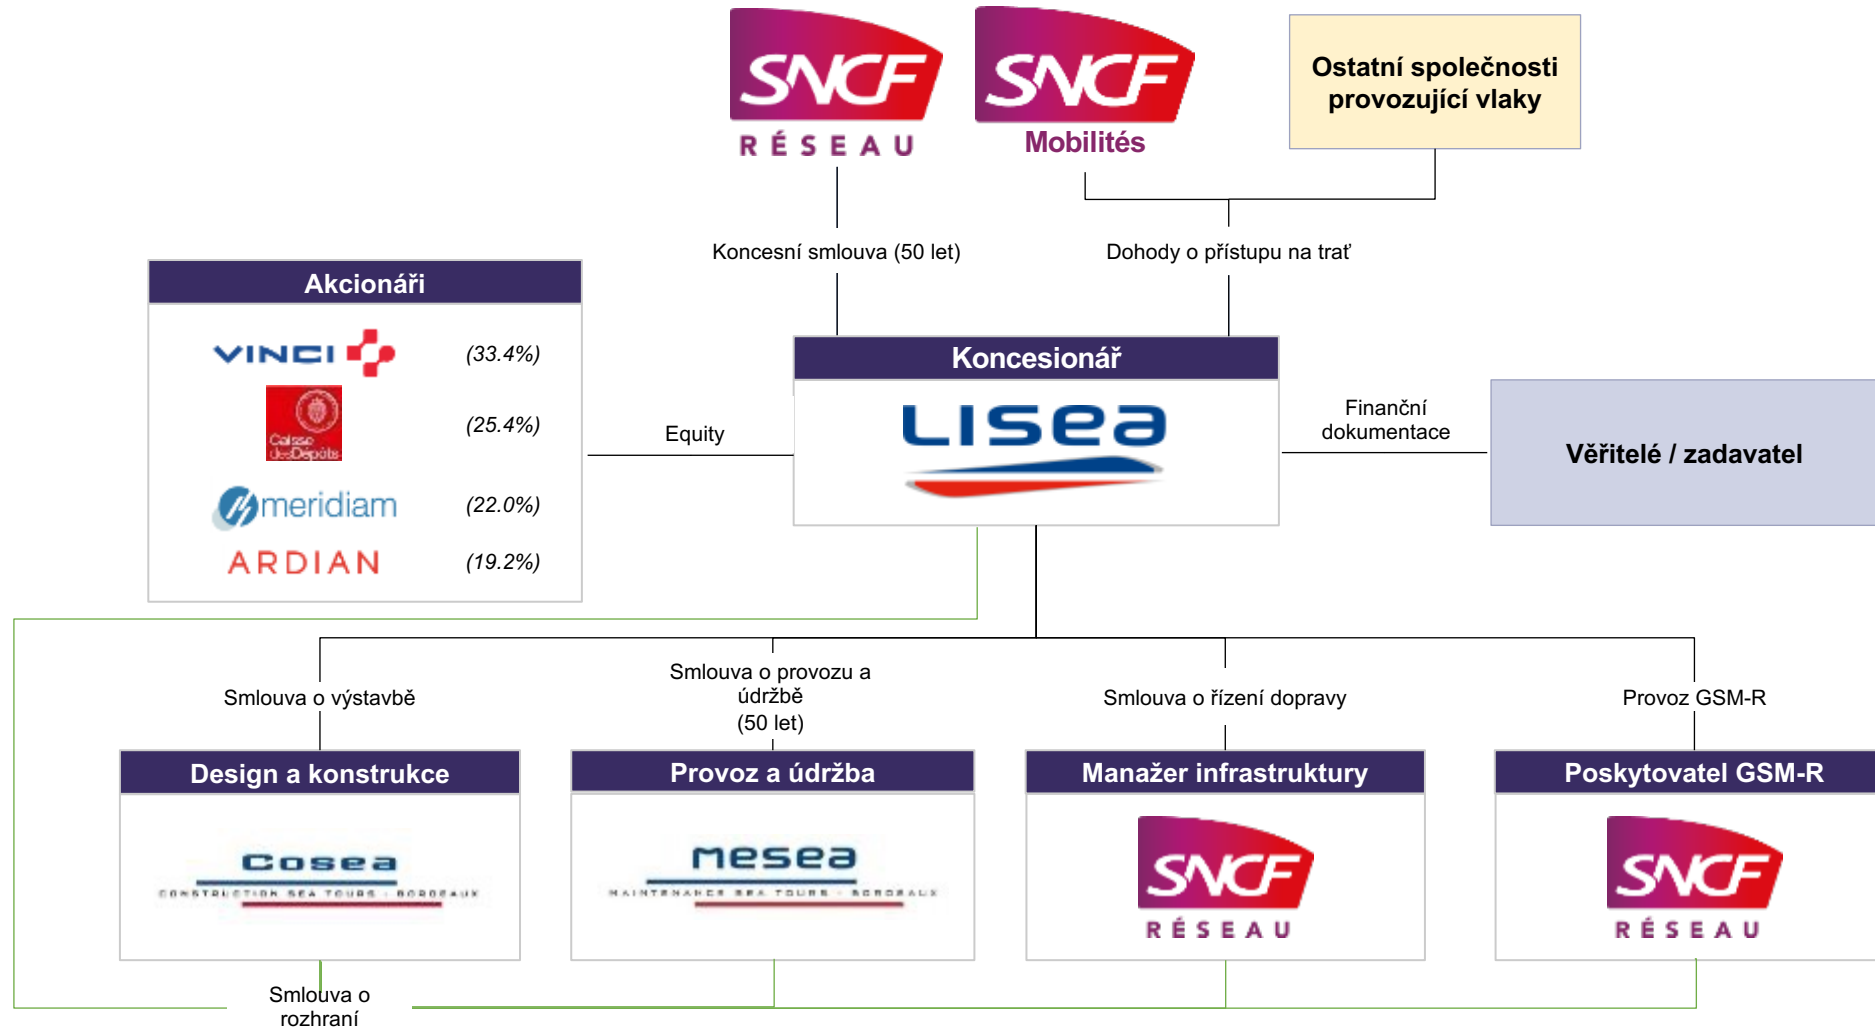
SNCF RÉSEAU

SNCF Mobilités

Ostatní společnosti provozující vlaky

Koncesní smlouva (50 let)

Dohody o přístupu na trať

Akcionáři

VINCI (33.4%)

Caisse desDépôts (25.4%)

meridiam (22.0%)

ARDIAN (19.2%)

Equity

Koncesionář

LISEA

Finanční dokumentace

Věřitelé / zadavatel

Smlouva o výstavbě

Smlouva o provozu a údržbě (50 let)

Smlouva o řízení dopravy

Provoz GSM-R

Design a konstrukce

COSEA

CONSTRUCTION SEA TOURS · BORDEAUX

Provoz a údržba

MESEA

MAINTENANCE SEA TOURS · BORDEAUX

Manažer infrastruktury

SNCF RÉSEAU

Poskytovatel GSM-R

SNCF RÉSEAU

Smlouva o rozhraní